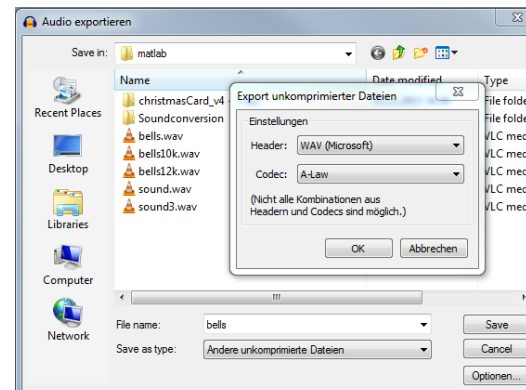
Audio exportieren

Save in: matlab

Recent Places

Desktop

Libraries

Computer

Network

Name

christmasCard_v4

Soundconversion

bells.wav

bells10k.wav

bells12k.wav

sound.wav

sound3.wav

Date modified

Type

File folde

File folde

VLC med

VLC med

VLC med

VLC med

VLC med

Export unkomprimierter Dateien

Einstellungen

Header: WAV (Microsoft)

Codec: A-Law

(Nicht alle Kombinationen aus Headern und Codecs sind möglich.)

OK

Abbrechen

File name: bells

Save as type: Andere unkomprimierte Dateien

Save

Cancel

Optionen...